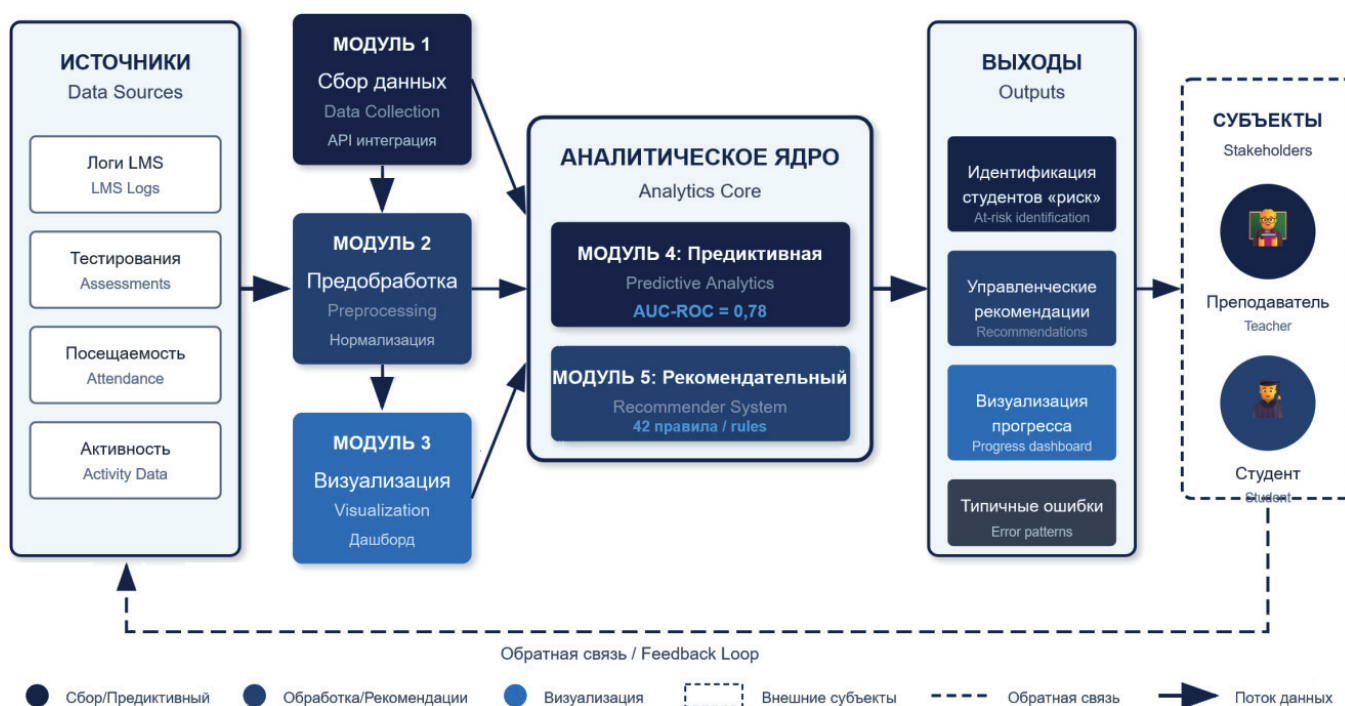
ИСТОЧНИКИ
Data Sources

Логи LMS
LMS Logs

Тестирования
Assessments

Посещаемость
Attendance

Активность
Activity Data

МОДУЛЬ 1
Сбор данных
Data Collection
API интеграция

МОДУЛЬ 2
Предобработка
Preprocessing
Нормализация

МОДУЛЬ 3
Визуализация
Visualization
Дашборд

АНАЛИТИЧЕСКОЕ ЯДРО
Analytics Core

МОДУЛЬ 4: Предиктивная
Predictive Analytics
AUC-ROC = 0,78

МОДУЛЬ 5: Рекомендательный
Recommender System
42 правила / rules

ВЫХОДЫ
Outputs

Идентификация студентов «риск»
At-risk identification

Управленческие рекомендации
Recommendations

Визуализация прогресса
Progress dashboard

Типичные ошибки
Error patterns

СУБЪЕКТЫ
Stakeholders

Преподаватель
Teacher

Студент
Student

Обратная связь / Feedback Loop

Сбор/Предиктивный
Обработка/Рекомендации
Визуализация
Внешние субъекты
Обратная связь
Поток данных